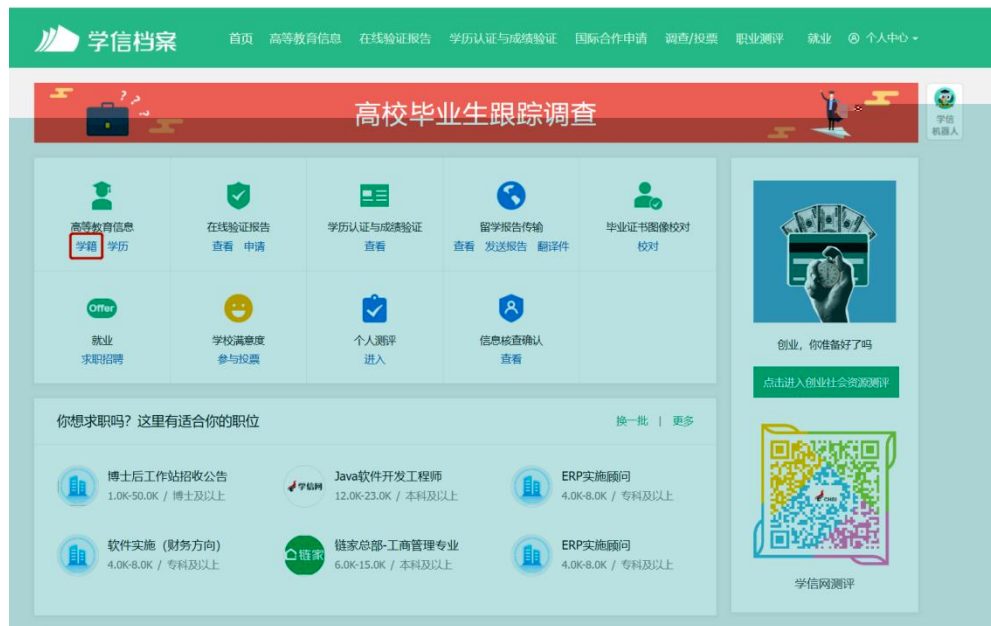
学信档案

首页 高等教育信息 在线验证报告 学历认证与成绩验证 国际合作申请 调查/投票 职业测评 就业 个人中心

高校毕业生跟踪调查

学信机器人

高等教育信息
学籍 学历

在线验证报告
查看 申请

学历认证与成绩验证
查看

留学报告传输
查看 发送报告 翻译件

毕业证书图像校对
校对

Offer
就业
求职招聘

学校满意度
参与投票

个人测评
进入

信息核查确认
查看

创业，你准备好了吗

点击进入创业社会资源测评

你想求职吗？这里有适合你的职位

换一批 | 更多

博士后工作站招收公告
1.0K-50.0K / 博士及以上

学信网
Java软件开发工程师
12.0K-23.0K / 本科及以上

ERP实施顾问
4.0K-8.0K / 专科及以上

软件实施（财务方向）
4.0K-8.0K / 专科及以上

链家
链家总部-工商管理专业
6.0K-15.0K / 本科及以上

ERP实施顾问
4.0K-8.0K / 专科及以上

CHSI

学信网测评